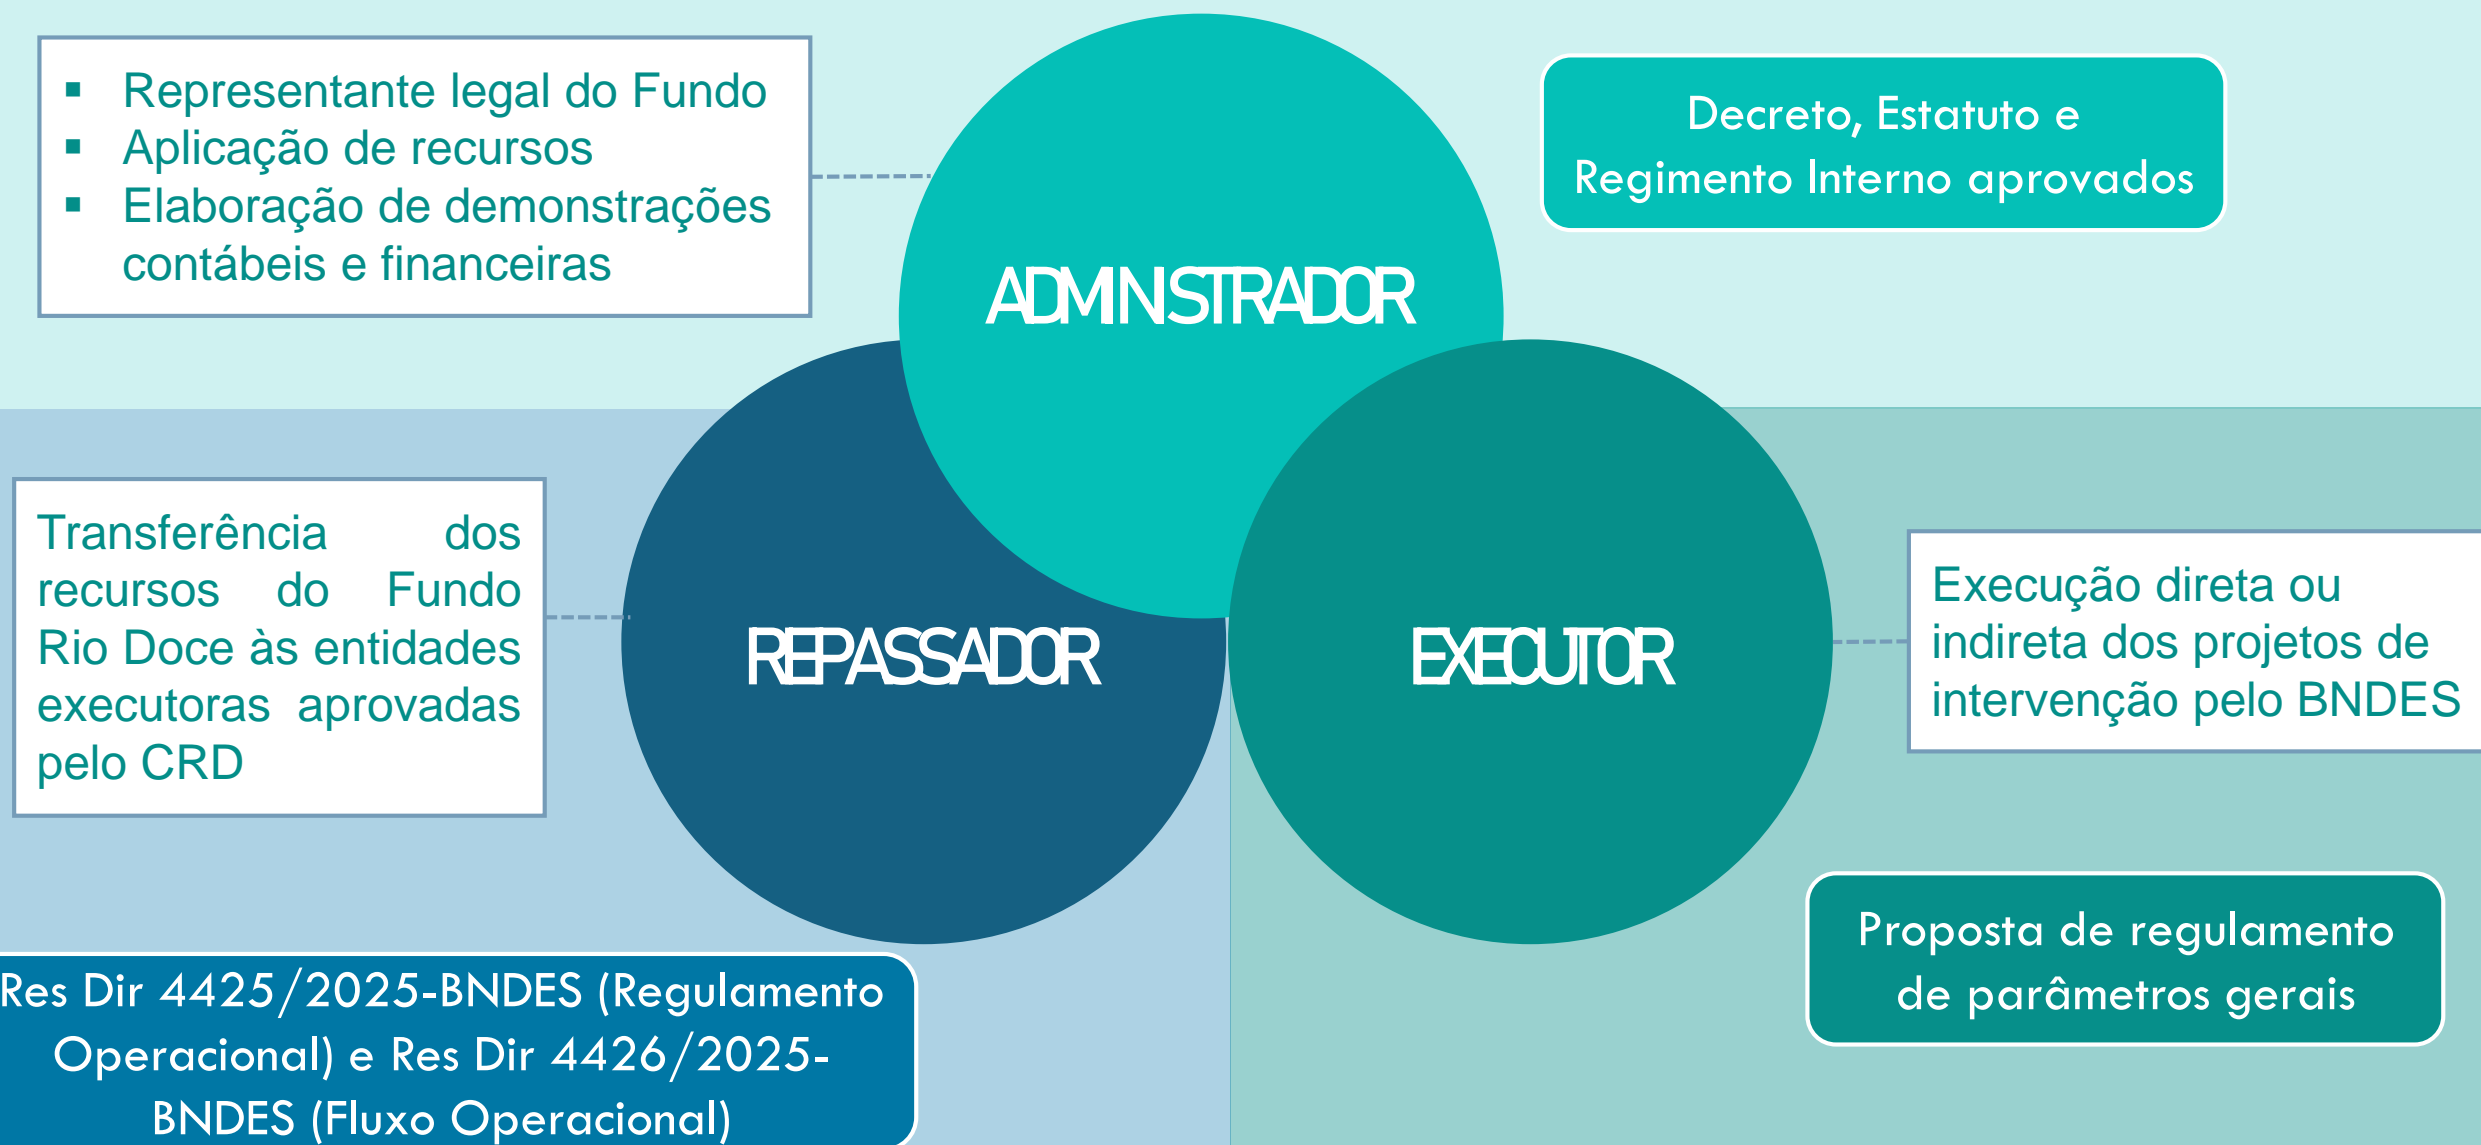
- Representante legal do Fundo
- Aplicação de recursos
- Elaboração de demonstrações contábeis e financeiras

ADMNISTRADOR

Decreto, Estatuto e Regimento Interno aprovados

Transferência dos recursos do Fundo Rio Doce às entidades executoras aprovadas pelo CRD

REPASSADOR

EXECUTOR

Execução direta ou indireta dos projetos de intervenção pelo BNDES

Proposta de regulamento de parâmetros gerais

Res Dir 4425/2025-BNDES (Regulamento Operacional) e Res Dir 4426/2025-BNDES (Fluxo Operacional)